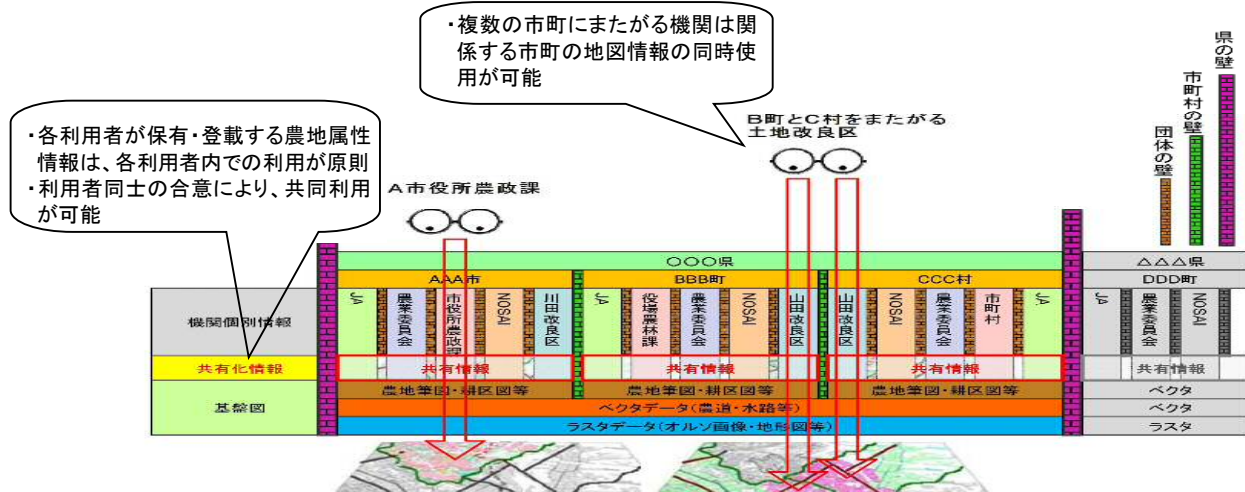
・複数の市町にまたがる機関は関係する市町の地図情報の同時使用が可能

・各利用者が保有・登載する農地属性情報は、各利用者内での利用が原則
・利用者同士の合意により、共同利用が可能

B町とC村をまたがる土地改良区

A市役所農政課

県の壁

市町村の壁

団体の壁

〇〇〇県

△△△県

AAA市

BBB町

CCC村

DDD町

機関個別情報

JA

農業委員会

市役所農政課

NOSAI

川田改良区

JA

役場農林課

農業委員会

NOSAI

山田改良区

山田改良区

NOSAI

農業委員会

市町村

JA

JA

農業委員会

NOSAI

共有化情報

共有情報

共有情報

共有情報

共有情報

基盤図

農地筆図・耕区図等

農地筆図・耕区図等

農地筆図・耕区図等

ベクタ

ベクタデータ（農道・水路等）

ベクタ

ラスタデータ（オルソ画像・地形図等）

ラスタ